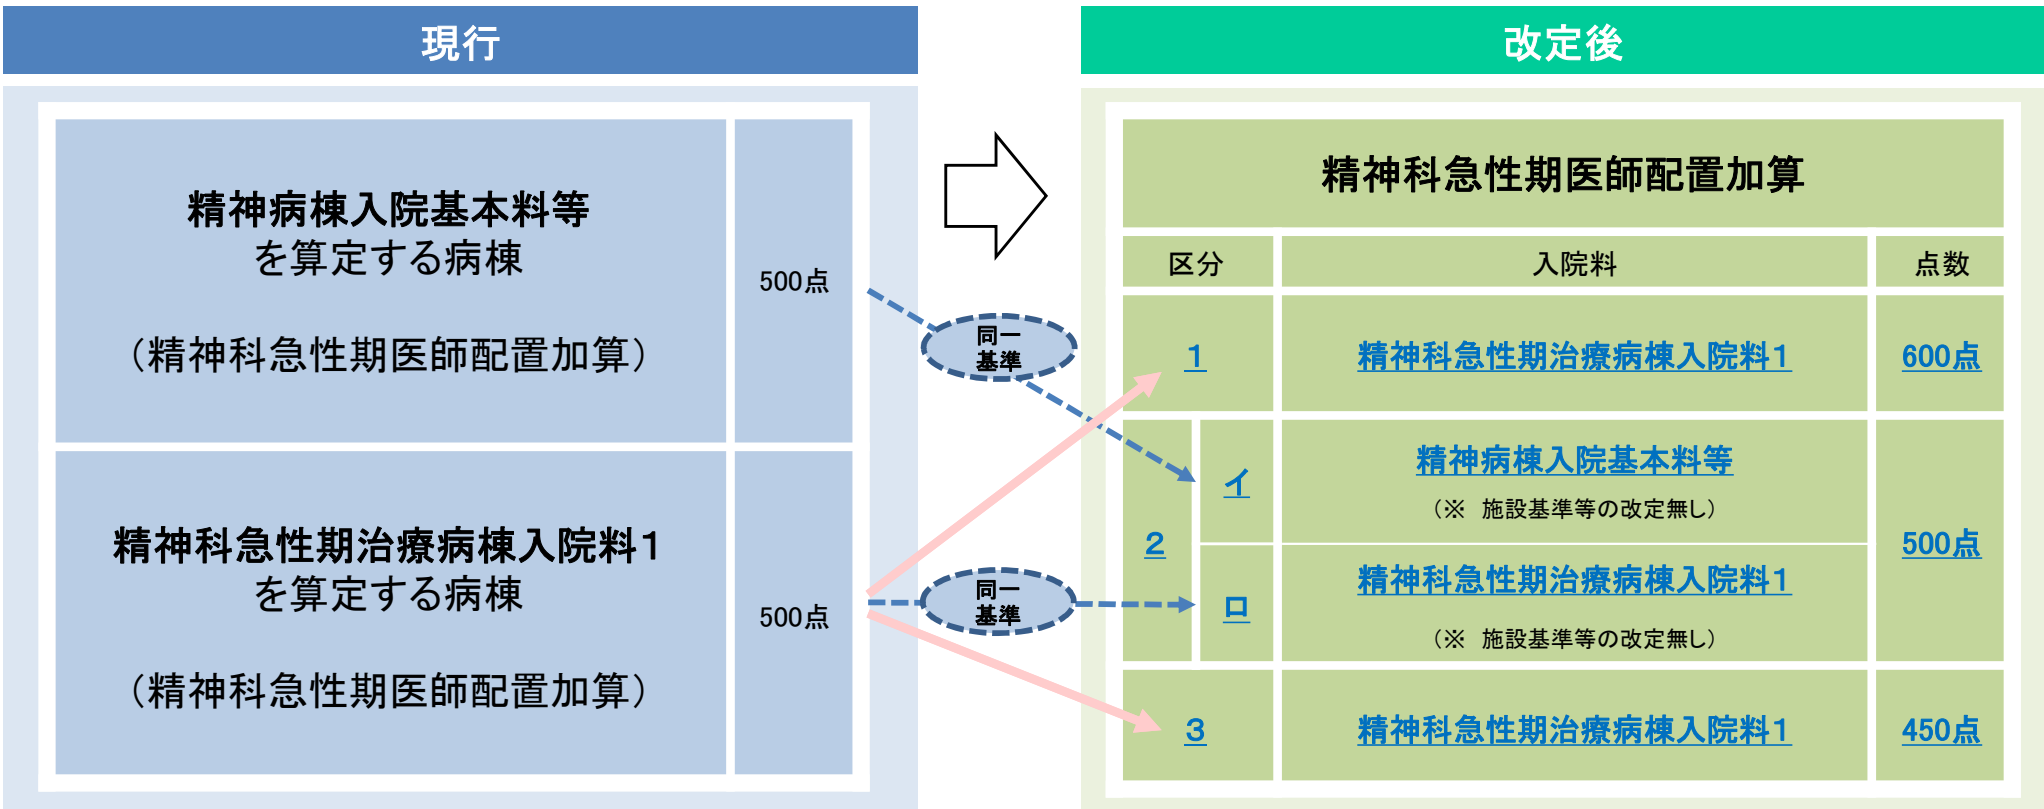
現行

| 精神病棟入院基本料等を算定する病棟（精神科急性期医師配置加算） | 500点 |
|---|---|
| 精神科急性期治療病棟入院料1を算定する病棟（精神科急性期医師配置加算） | 500点 |

同一基準

同一基準

改定後

精神科急性期医師配置加算

| 区分 | | 入院料 | 点数 |
|---|---|---|---|
| 1 | | 精神科急性期治療病棟入院料1 | 600点 |
| 2 | イ | 精神病棟入院基本料等（※ 施設基準等の改定無し） | 500点 |
| | ロ | 精神科急性期治療病棟入院料1（※ 施設基準等の改定無し） | |
| 3 | | 精神科急性期治療病棟入院料1 | 450点 |